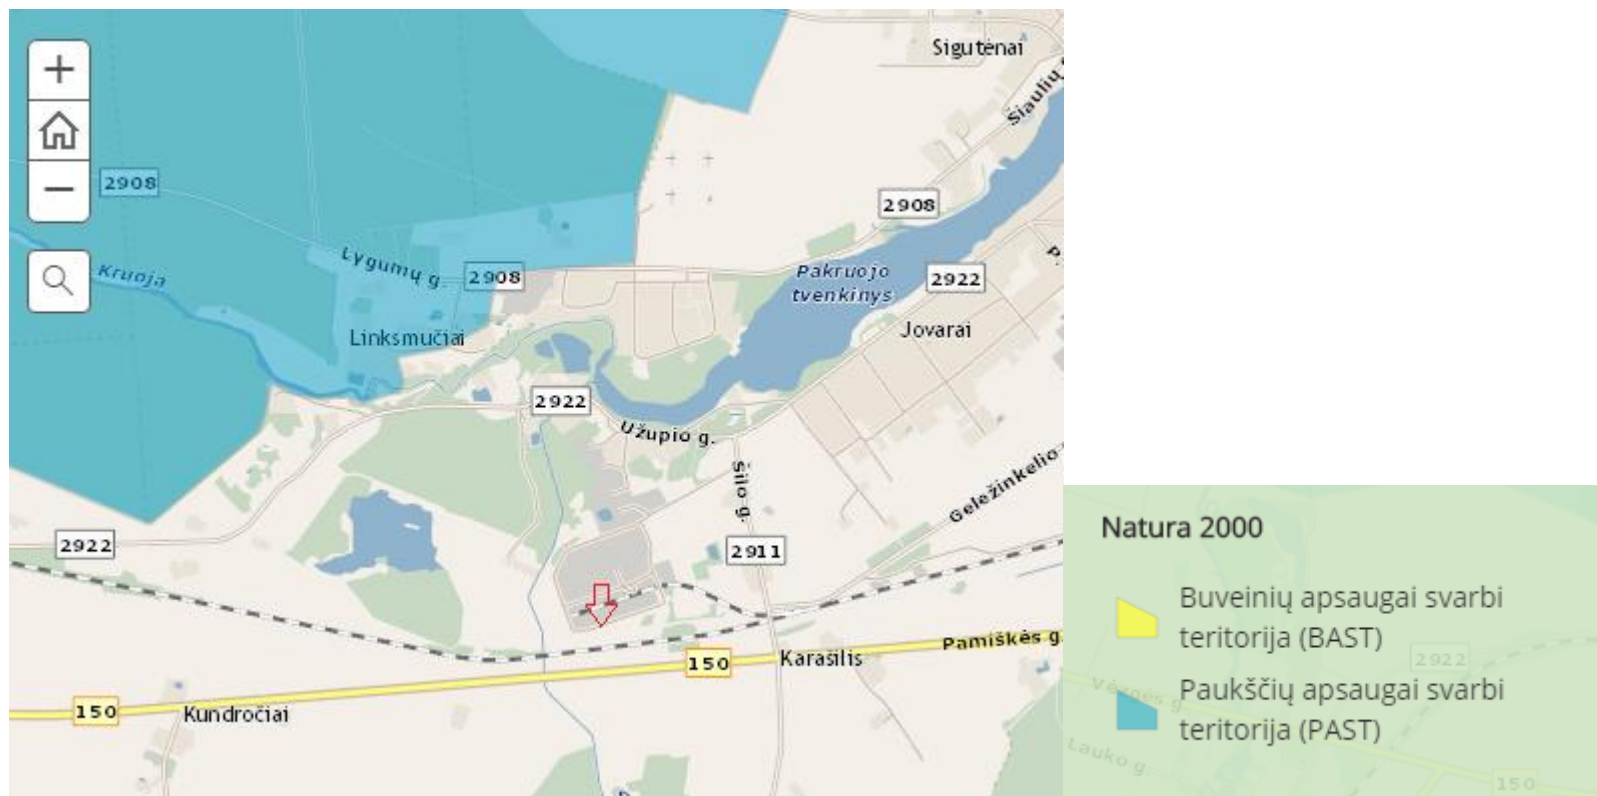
+
−
2908
Sigutėnai
Šiaulių
2908
Kruoja
Lygumų g.
2908
Pakruojo tvenkinys
2922
Linksmučiai
Jovarai
2922
Užupio g.
Šilo g.
Geležinkelio
2922
2911
Pamiškės g.
150
Karašilis
150
Kundročiai

Natura 2000

Buveinių apsaugai svarbi teritorija (BAST)

Paukščių apsaugai svarbi teritorija (PAST)

2922
Vėgės g.
Lauko g.
150